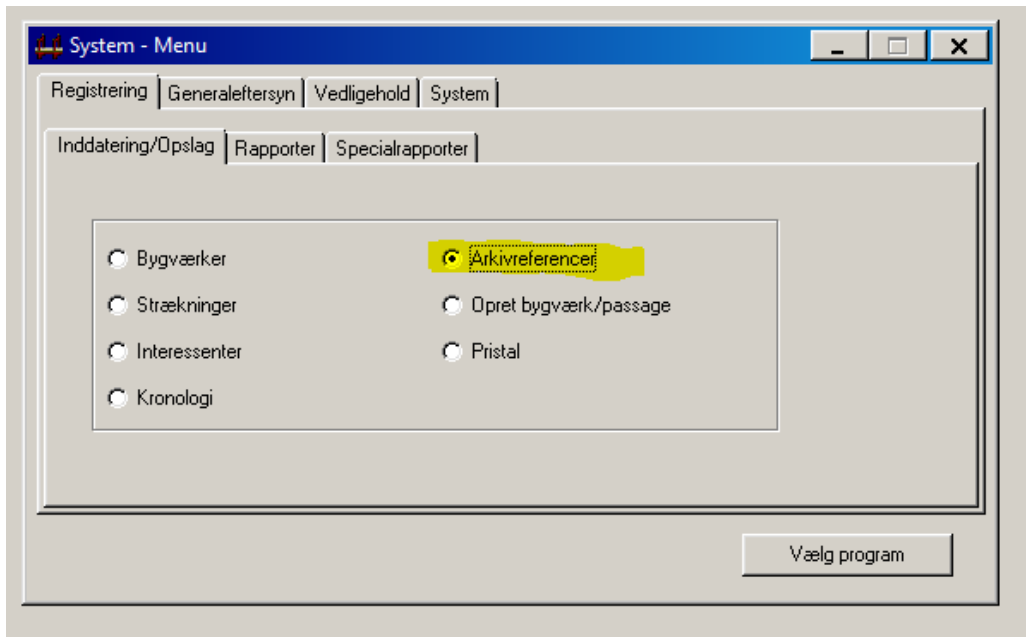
System - Menu

Registrering | Generaleftersyn | Vedligehold | System

Inddatering/Opslag | Rapporter | Specialrapporter

Bygværker
Strækninger
Interessenter
Kronologi

Arkivreferencer
Opret bygværk/passage
Pristal

Vælg program